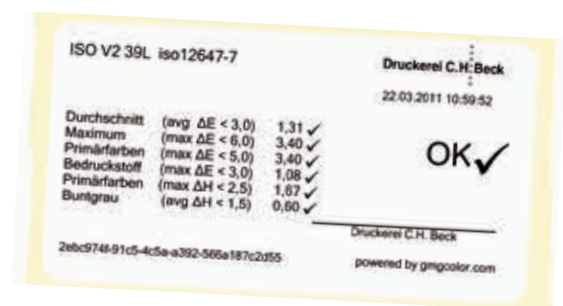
ISO V2 39L iso12647-7

Druckerei C.H.Beck

22.03.2011 10:59:52

| | | |
|---|---|---|
| Durchschnitt | (avg ΔE < 3,0) | 1,31 ✓ |
| Maximum | (max ΔE < 6,0) | 3,40 ✓ |
| Primärfarben | (max ΔE < 5,0) | 3,40 ✓ |
| Bedruckstoff | (max ΔE < 3,0) | 1,08 ✓ |
| Primärfarben | (max ΔH < 2,5) | 1,67 ✓ |
| Buntgrau | (avg ΔH < 1,5) | 0,60 ✓ |

OK✓

Druckerei C.H. Beck

2ebc974f-91c5-4c5a-a392-566a187c2d55

powered by gmgcolor.com